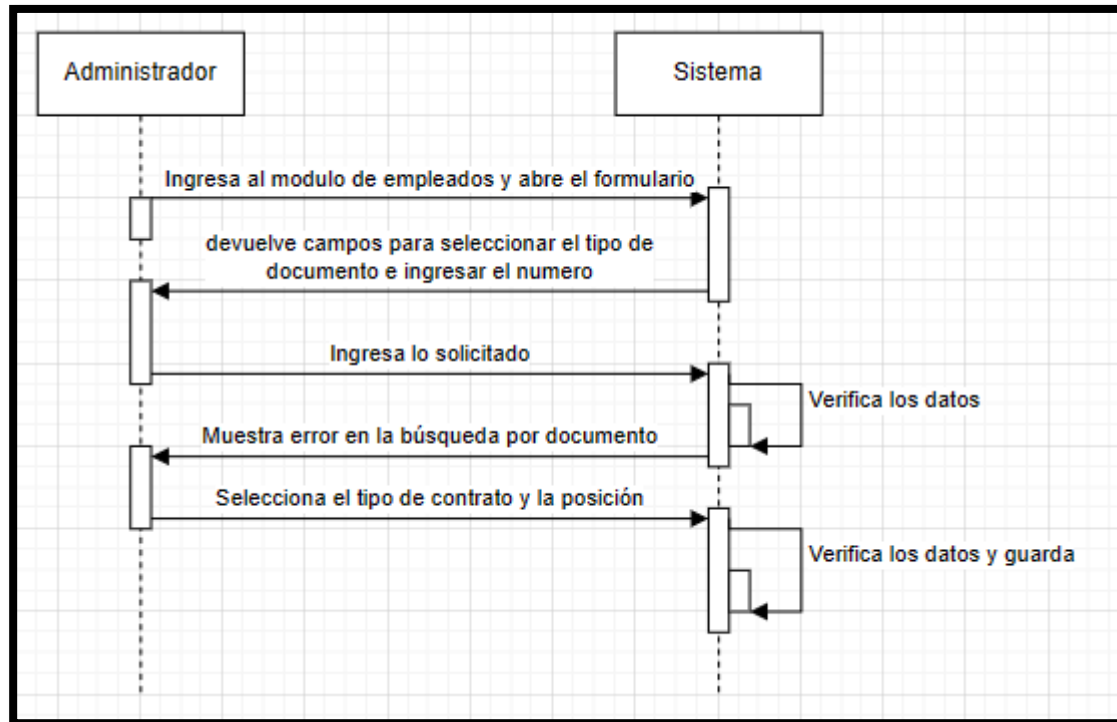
Administrador

Sistema

Ingresa al modulo de empleados y abre el formulario

devuelve campos para seleccionar el tipo de documento e ingresar el numero

Ingresa lo solicitado

Verifica los datos

Muestra error en la búsqueda por documento

Selecciona el tipo de contrato y la posición

Verifica los datos y guarda